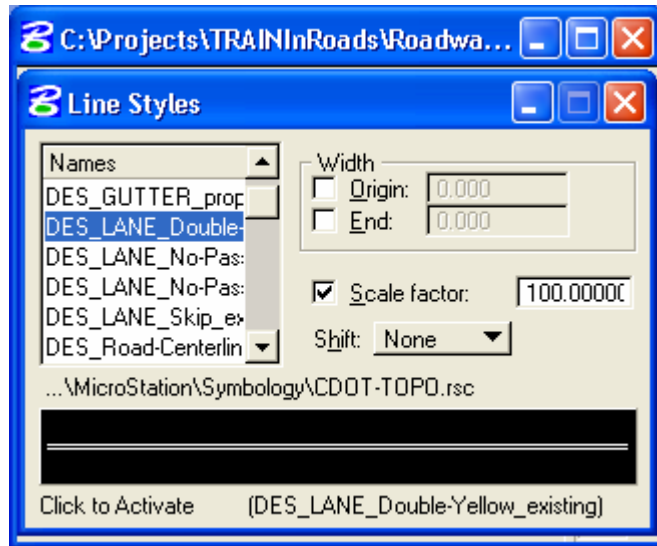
C:\Projects\TRAINInRoads\Roadwa...

Line Styles

Names

DES_GUTTER_prop
DES_LANE_Double-
DES_LANE_No-Pas
DES_LANE_No-Pas
DES_LANE_Skip_ex
DES_Road-Centerlin

Width
Origin: 0.000
End: 0.000

Scale factor: 100.00000

Shift: None

...\MicroStation\Symbology\CDOT-TOPO.rsc

Click to Activate (DES_LANE_Double-Yellow_existing)